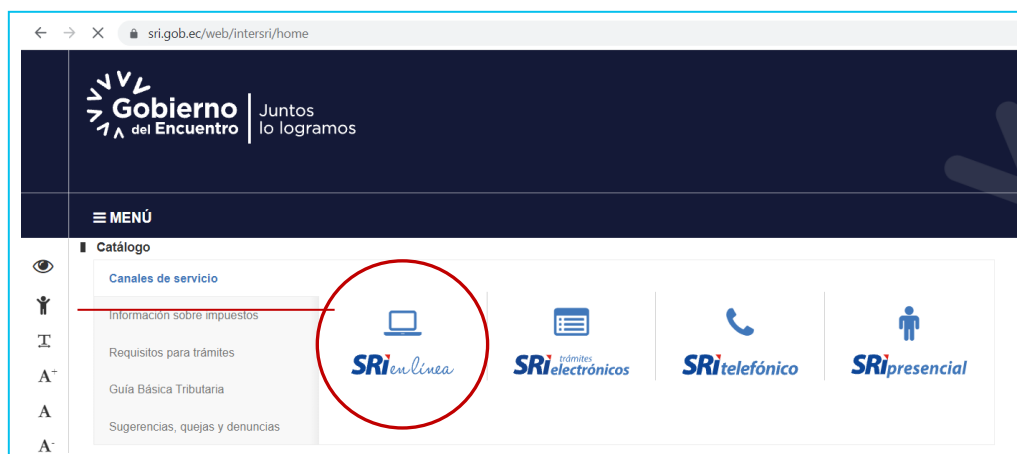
sri.gob.ec/web/intersri/home

Gobierno del Encuentro | Juntos lo logramos

MENÚ

Catálogo

Canales de servicio

Información sobre impuestos

Requisitos para trámites

Guía Básica Tributaria

Sugerencias, quejas y denuncias

SRI en línea

SRI trámites electrónicos

SRI telefónico

SRI presencial

T

A+

A

A-